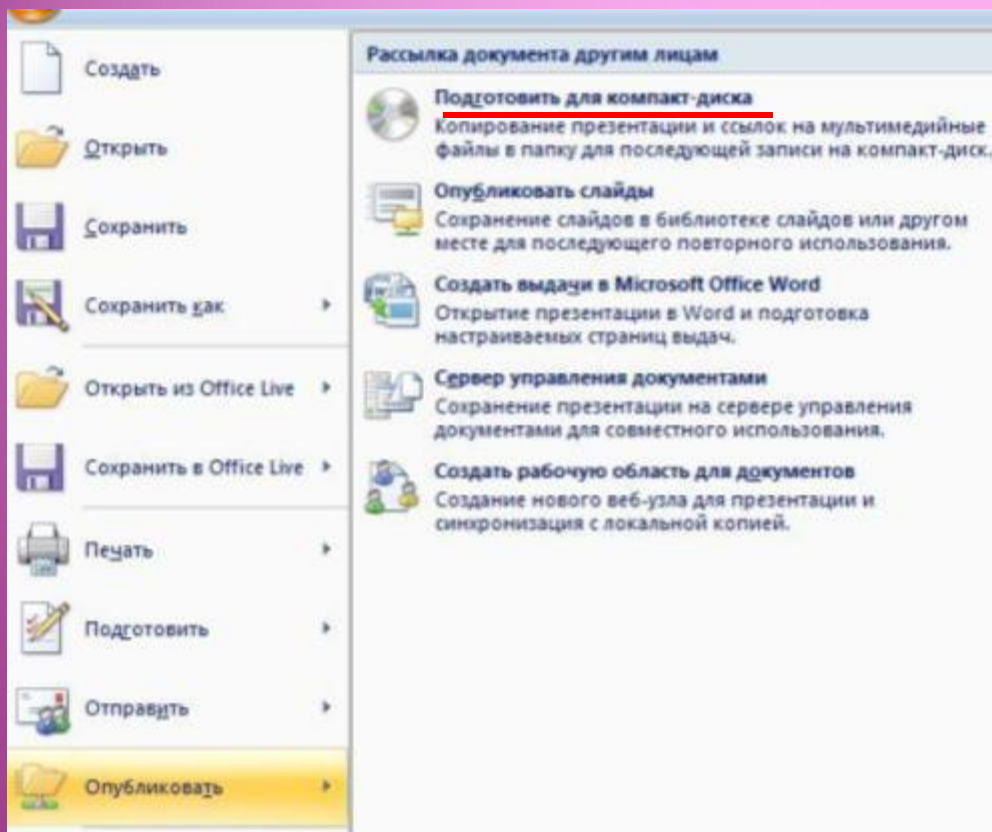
Создать

Открыть

Сохранить

Сохранить как

Открыть из Office Live

Сохранить в Office Live

Печать

Подготовить

Отправить

Опубликовать

Рассылка документа другим лицам

Подготовить для компакт-диска
Копирование презентации и ссылок на мультимедийные файлы в папку для последующей записи на компакт-диск.

Опубликовать слайды
Сохранение слайдов в библиотеке слайдов или другом месте для последующего повторного использования.

Создать выдачи в Microsoft Office Word
Открытие презентации в Word и подготовка настраиваемых страниц выдач.

Сервер управления документами
Сохранение презентации на сервере управления документами для совместного использования.

Создать рабочую область для документов
Создание нового веб-узла для презентации и синхронизация с локальной копией.